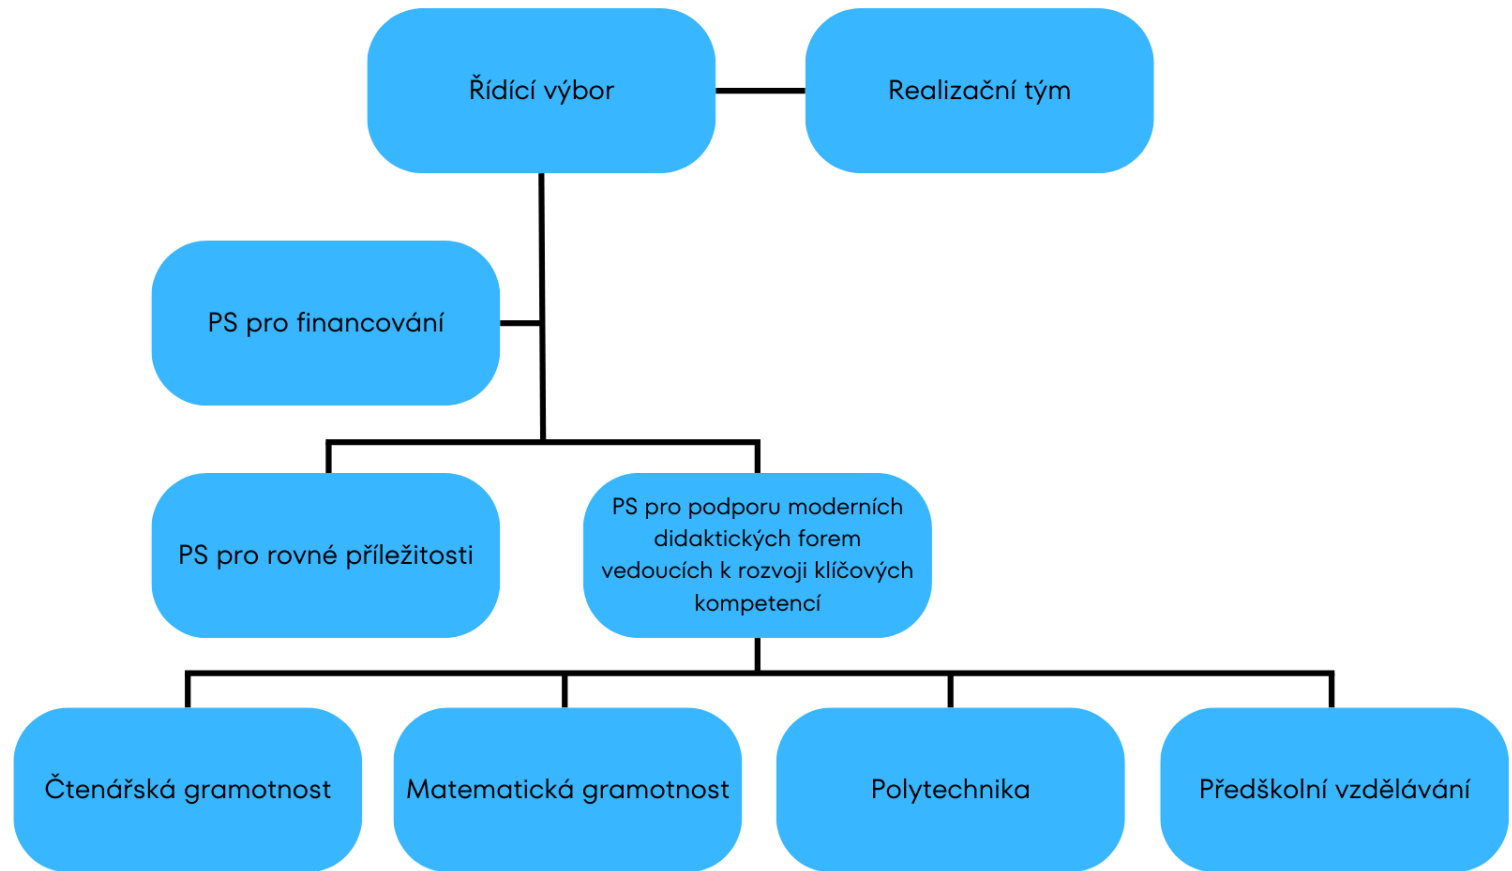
Řídící výbor

Realizační tým

PS pro financování

PS pro rovné příležitosti

PS pro podporu moderních didaktických forem vedoucích k rozvoji klíčových kompetencí

Čtenářská gramotnost

Matematická gramotnost

Polytechnika

Předškolní vzdělávání